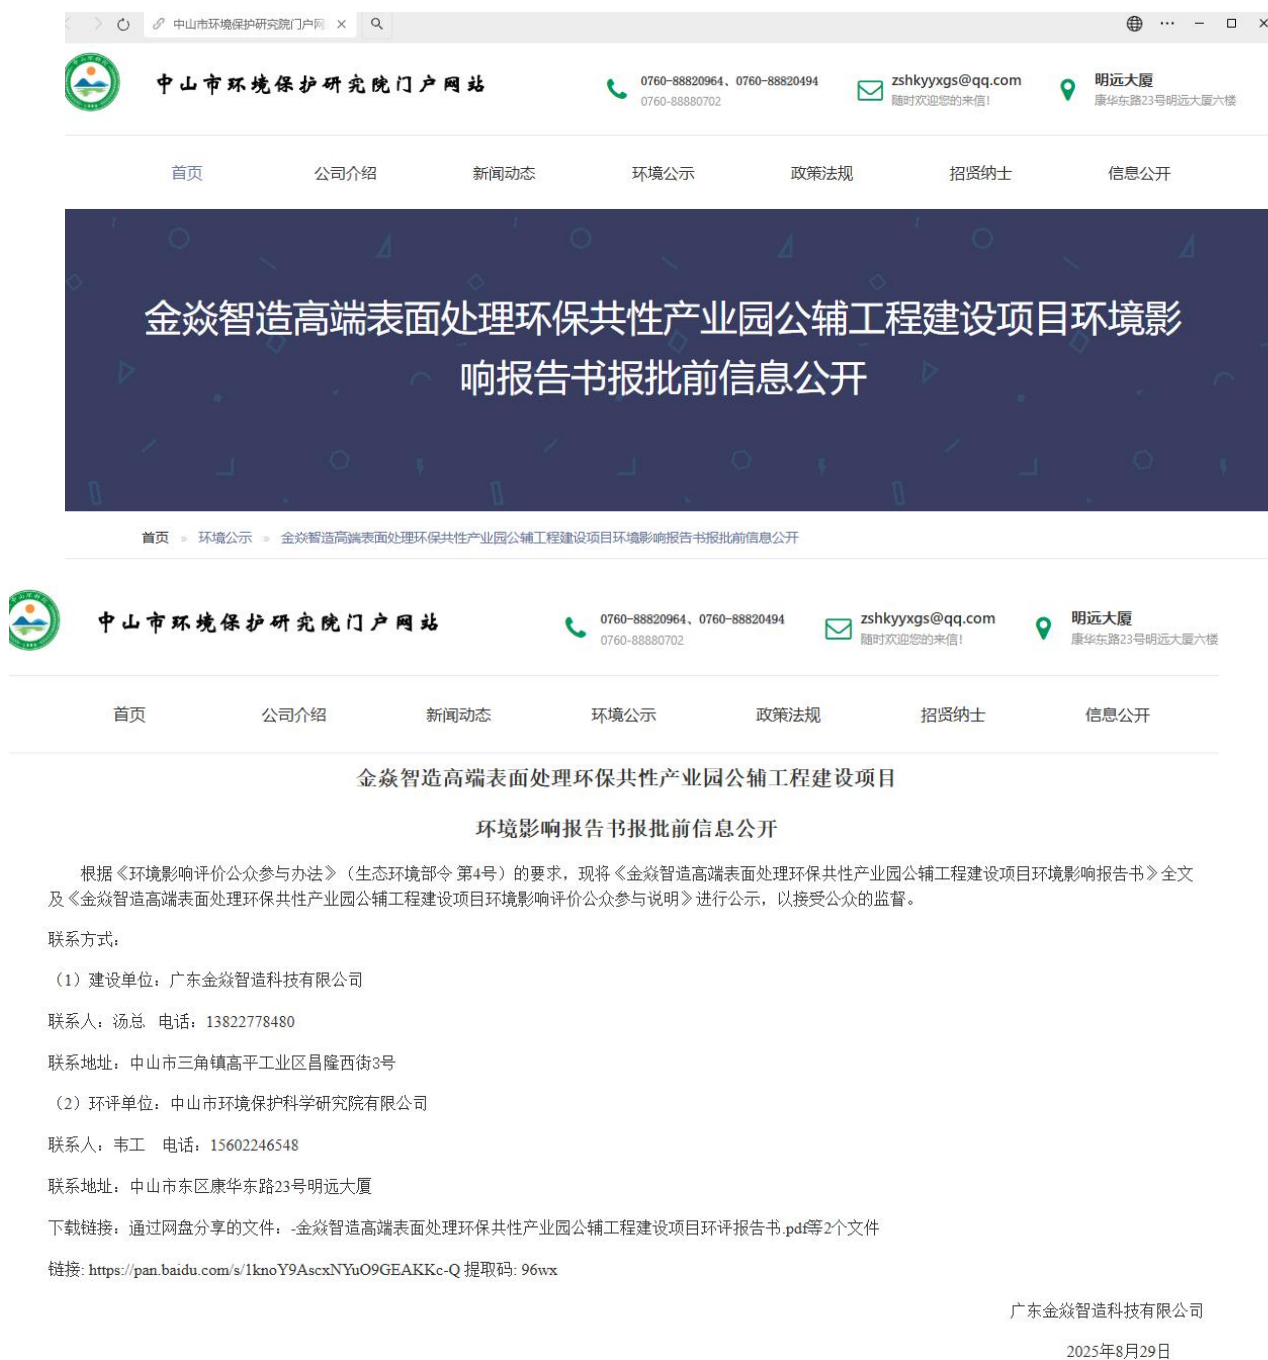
中山市环境保护研究院门户网

中山市环境保护研究院门户网站

0760-88820964、0760-88820494
0760-88880702

zshkyyxgs@qq.com
随时欢迎您的来信!

明远大厦
康华东路23号明远大厦六楼

首页 公司介绍 新闻动态 环境公示 政策法规 招贤纳士 信息公开

金焱智造高端表面处理环保共性产业园公辅工程建设项目环境影响报告书报批前信息公开

首页 » 环境公示 » 金焱智造高端表面处理环保共性产业园公辅工程建设项目环境影响报告书报批前信息公开

中山市环境保护研究院门户网站

0760-88820964、0760-88820494
0760-88880702

zshkyyxgs@qq.com
随时欢迎您的来信!

明远大厦
康华东路23号明远大厦六楼

首页 公司介绍 新闻动态 环境公示 政策法规 招贤纳士 信息公开

金焱智造高端表面处理环保共性产业园公辅工程建设项目

环境影响报告书报批前信息公开

根据《环境影响评价公众参与办法》（生态环境部令 第4号）的要求，现将《金焱智造高端表面处理环保共性产业园公辅工程建设项目环境影响报告书》全文及《金焱智造高端表面处理环保共性产业园公辅工程建设项目环境影响评价公众参与说明》进行公示，以接受公众的监督。

联系方式：

（1）建设单位：广东金焱智造科技有限公司

联系人：汤总 电话：13822778480

联系地址：中山市三角镇高平工业区昌隆西街3号

（2）环评单位：中山市环境保护科学研究院有限公司

联系人：韦工 电话：15602246548

联系地址：中山市东区康华东路23号明远大厦

下载链接：通过网盘分享的文件：-金焱智造高端表面处理环保共性产业园公辅工程建设项目环评报告书.pdf等2个文件

链接: https://pan.baidu.com/s/1knoY9AscxNYuO9GEAKKc-Q 提取码: 96wx

广东金焱智造科技有限公司

2025年8月29日